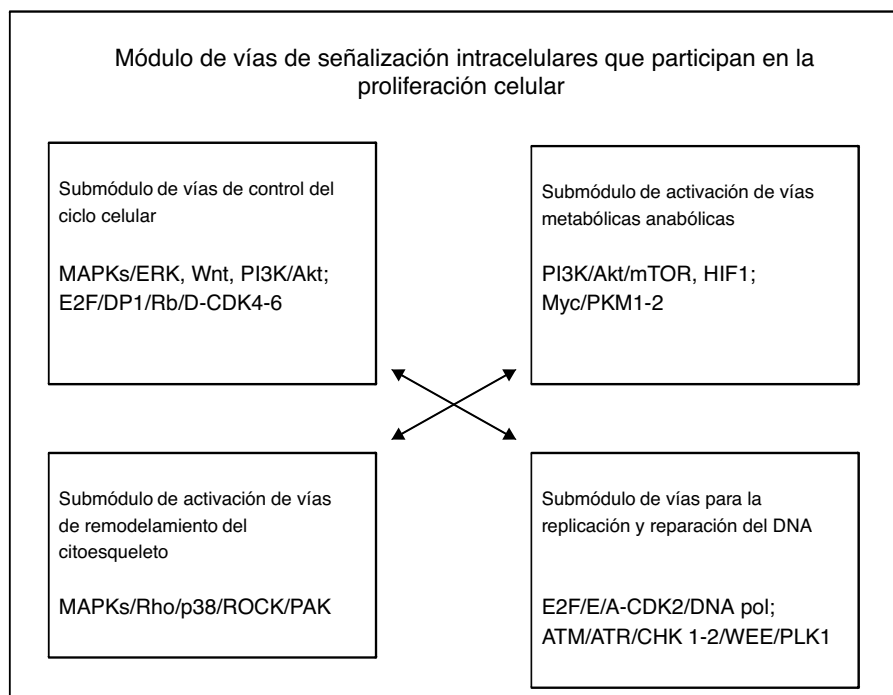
Módulo de vías de señalización intracelulares que participan en la proliferación celular

Submódulo de vías de control del ciclo celular

MAPKs/ERK, Wnt, PI3K/Akt; E2F/DP1/Rb/D-CDK4-6

Submódulo de activación de vías metabólicas anabólicas

PI3K/Akt/mTOR, HIF1; Myc/PKM1-2

Submódulo de activación de vías de remodelamiento del citoesqueleto

MAPKs/Rho/p38/ROCK/PAK

Submódulo de vías para la replicación y reparación del DNA

E2F/E/A-CDK2/DNA pol; ATM/ATR/CHK 1-2/WEE/PLK1